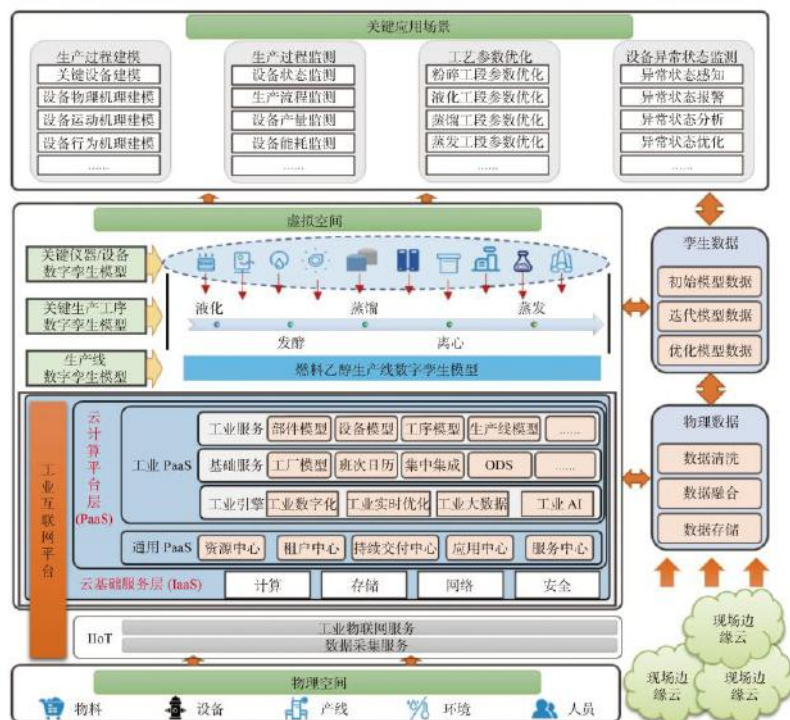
关键应用场景

生产过程建模
关键设备建模
设备物理机理建模
设备运动机理建模
设备行为机理建模
……

生产过程监测
设备状态监测
生产流程监测
设备产量监测
设备能耗监测
……

工艺参数优化
粉碎工段参数优化
液化工段参数优化
蒸馏工段参数优化
蒸发工段参数优化
……

设备异常状态监测
异常状态感知
异常状态报警
异常状态分析
异常状态优化
……

虚拟空间

关键仪器/设备数字孪生模型
关键生产工序数字孪生模型
生产线数字孪生模型

液化　蒸馏　蒸发
发酵　离心

燃料乙醇生产线数字孪生模型

孪生数据
初始模型数据
迭代模型数据
优化模型数据

工业互联网平台

云计算平台层(PaaS)

工业 PaaS
工业服务　部件模型　设备模型　工序模型　生产线模型　……
基础服务　工厂模型　班次日历　集中集成　ODS　……
工业引擎　工业数字化　工业实时优化　工业大数据　工业 AI

通用 PaaS　资源中心　租户中心　持续交付中心　应用中心　服务中心

云基础服务层 (IaaS)　计算　存储　网络　安全

物理数据
数据清洗
数据融合
数据存储

IIoT　工业物联网服务
数据采集服务

物理空间
物料　设备　产线　环境　人员

现场边缘云
现场边缘云
现场边缘云